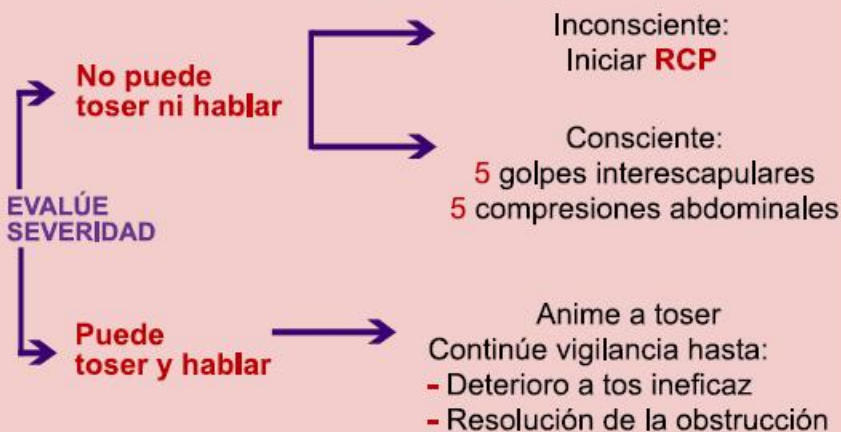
EVALÚE SEVERIDAD

No puede toser ni hablar

Inconsciente:
Iniciar RCP

Consciente:
5 golpes interescapulares
5 compresiones abdominales

Puede toser y hablar

Anime a toser
Continúe vigilancia hasta:
- Deterioro a tos ineficaz
- Resolución de la obstrucción